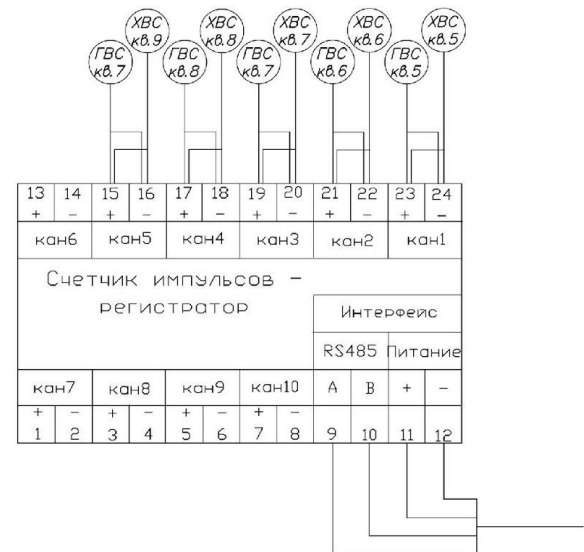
ХВС кв.9
ГВС кв.7
ХВС кв.8
ГВС кв.8
ХВС кв.7
ГВС кв.7
ХВС кв.6
ГВС кв.6
ХВС кв.5
ГВС кв.5

| 13 | 14 | 15 | 16 | 17 | 18 | 19 | 20 | 21 | 22 | 23 | 24 |
|---|---|---|---|---|---|---|---|---|---|---|---|
| + | – | + | – | + | – | + | – | + | – | + | – |
| кан6 | | кан5 | | кан4 | | кан3 | | кан2 | | кан1 | |

Счетчик импульсов – регистратор

Интерфейс

| RS485 | | Питание | |
|---|---|---|---|

| кан7 | | кан8 | | кан9 | | кан10 | | A | B | + | – |
|---|---|---|---|---|---|---|---|---|---|---|---|
| + | – | + | – | + | – | + | – | | | | |
| 1 | 2 | 3 | 4 | 5 | 6 | 7 | 8 | 9 | 10 | 11 | 12 |